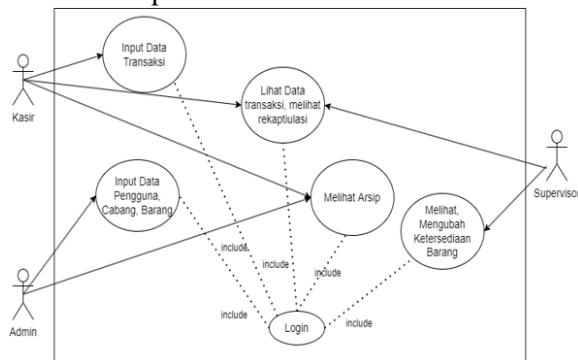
Kasir

Input Data Transaksi

Lihat Data transaksi, melihat rekaptiulasi

Supervisor

Input Data Pengguna, Cabang, Barang

Melihat Arsip

Melihat, Mengubah Ketersediaan Barang

include

include

include

include

include

Admin

Login